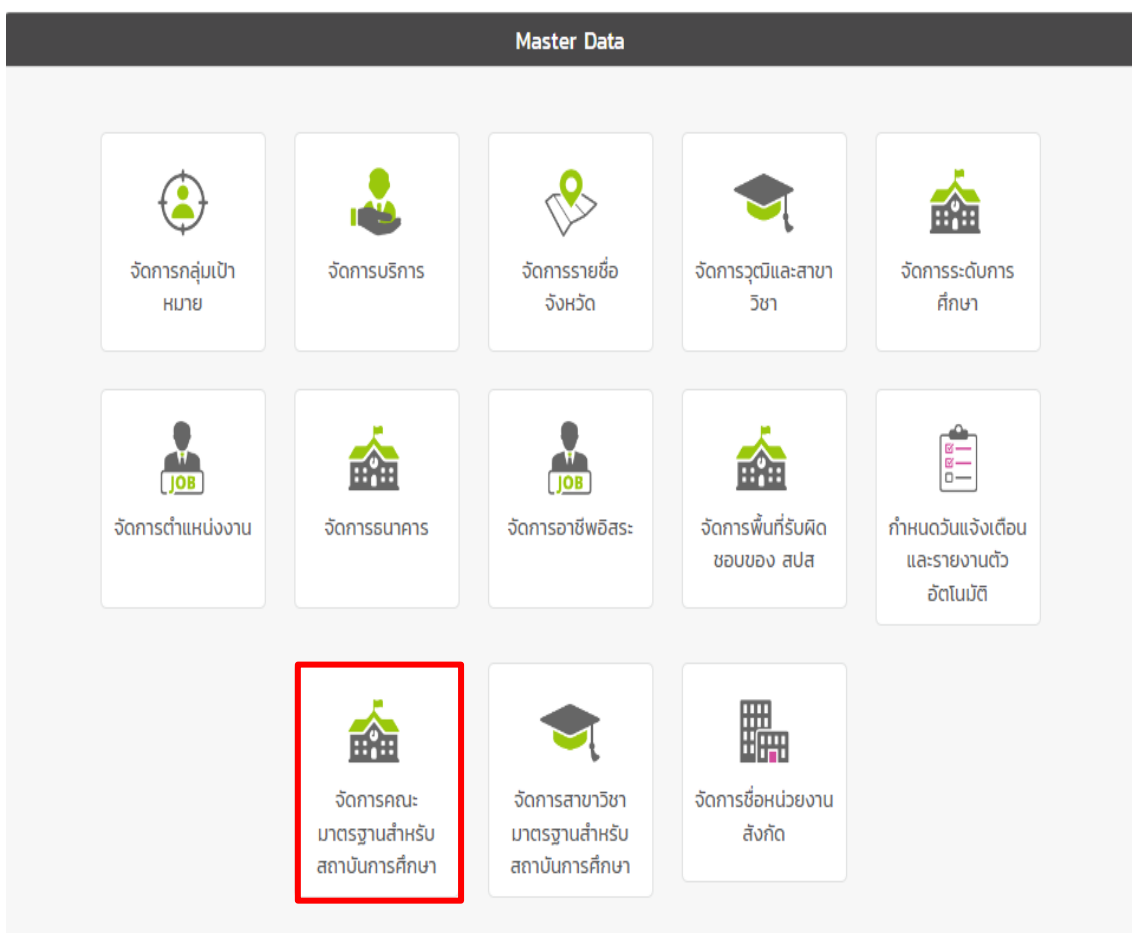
Master Data

จัดการกลุ่มเป้าหมาย

จัดการบริการ

จัดการรายชื่อจังหวัด

จัดการวุฒิและสาขาวิชา

จัดการระดับการศึกษา

JOB

จัดการตำแหน่งงาน

จัดการธนาคาร

JOB

จัดการอาชีพอิสระ

จัดการพื้นที่รับผิดชอบของ สปส

กำหนดวันแจ้งเตือนและรายงานตัวอัตโนมัติ

จัดการคณะมาตรฐานสำหรับสถาบันการศึกษา

จัดการสาขาวิชามาตรฐานสำหรับสถาบันการศึกษา

จัดการชื่อหน่วยงานสังกัด